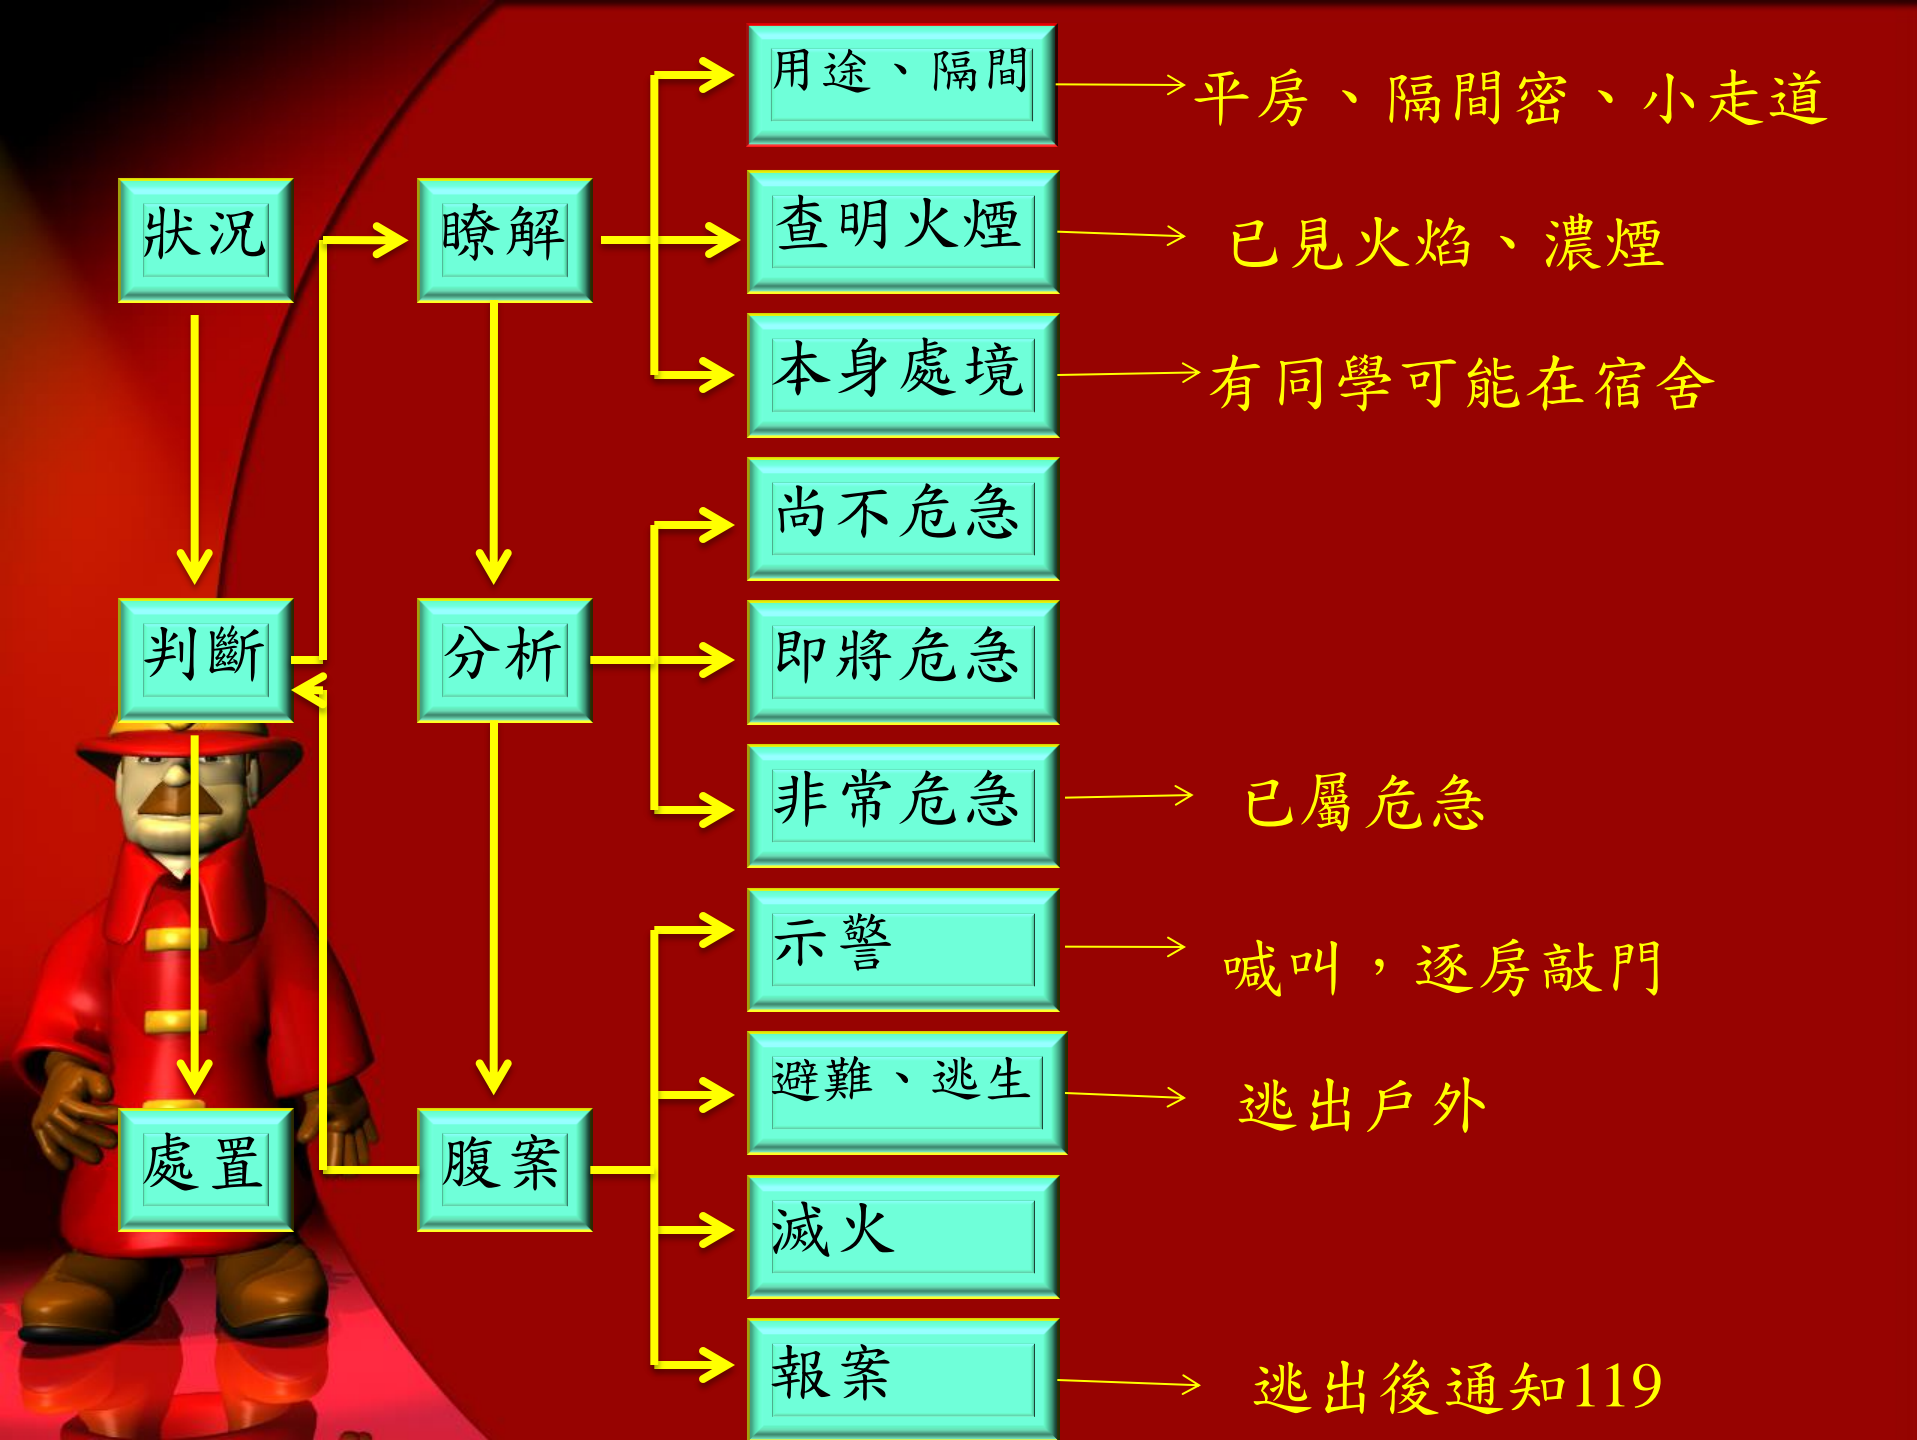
狀況

判斷

處置

瞭解

分析

腹案

用途、隔間 平房、隔間密、小走道

查明火煙 已見火焰、濃煙

本身處境 有同學可能在宿舍

尚不危急

即將危急

非常危急 已屬危急

示警 喊叫，逐房敲門

避難、逃生 逃出戶外

滅火

報案 逃出後通知119